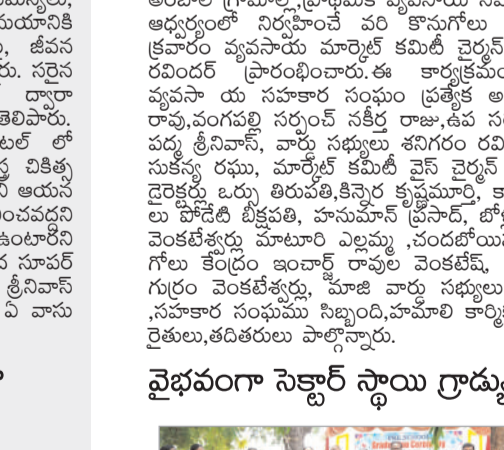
యస్సులు, యయానికి ు, జీవన రు. సరైన ద్వారా తెలిపారు. టల్ లో త్స చికిత్స ఆయన ంచవద్దని ుంటారని ర సూపర్ శ్రీనివాస్ ఏ వాసు

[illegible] గ్రామంలో ప్రాథమిక వ్యవసాయ సహ ఆధ్వర్యంలో నిర్వహించే వరి కొనుగోలు క్రవారం వ్యవసాయ మార్కెట్ కమిటీ చైర్మన్ రవిందర్ ప్రారంభించారు.ఈ కార్యక్రమం వ్యవసా య సహకార సంఘం ప్రత్యేక అ రావు,వంగపల్లి సర్పంచ్ నక్షత్ర రాజు,ఉప స పద్మ శ్రీనివాస్, వార్డు సభ్యులు శనిగరం రవి సుకన్య రఘు, మార్కెట్ కమిటీ వైస్ చైర్మన్ డైరెక్టర్లు ఒర్సు తిరుపతి,కిన్నెర కృష్ణమూర్తి, క లు పోడేటి బిక్షపతి, హనుమాన్ ప్రసాద్, బో వెంకటేశ్వర్లు మాటూరి ఎల్లమ్మ ,చందబోయి గోలు కేంద్రం ఇంచార్జ్ రావుల వెంకటేష్, గుర్రం వెంకటేశ్వర్లు, మాజీ వార్డు సభ్యులు ,సహకార సంఘము సిబ్బంది,హమాలి కార్మి రైతులు,తదితరులు పాల్గొన్నారు.

వైభవంగా సెక్టార్ స్థాయి గ్రాడ్యు